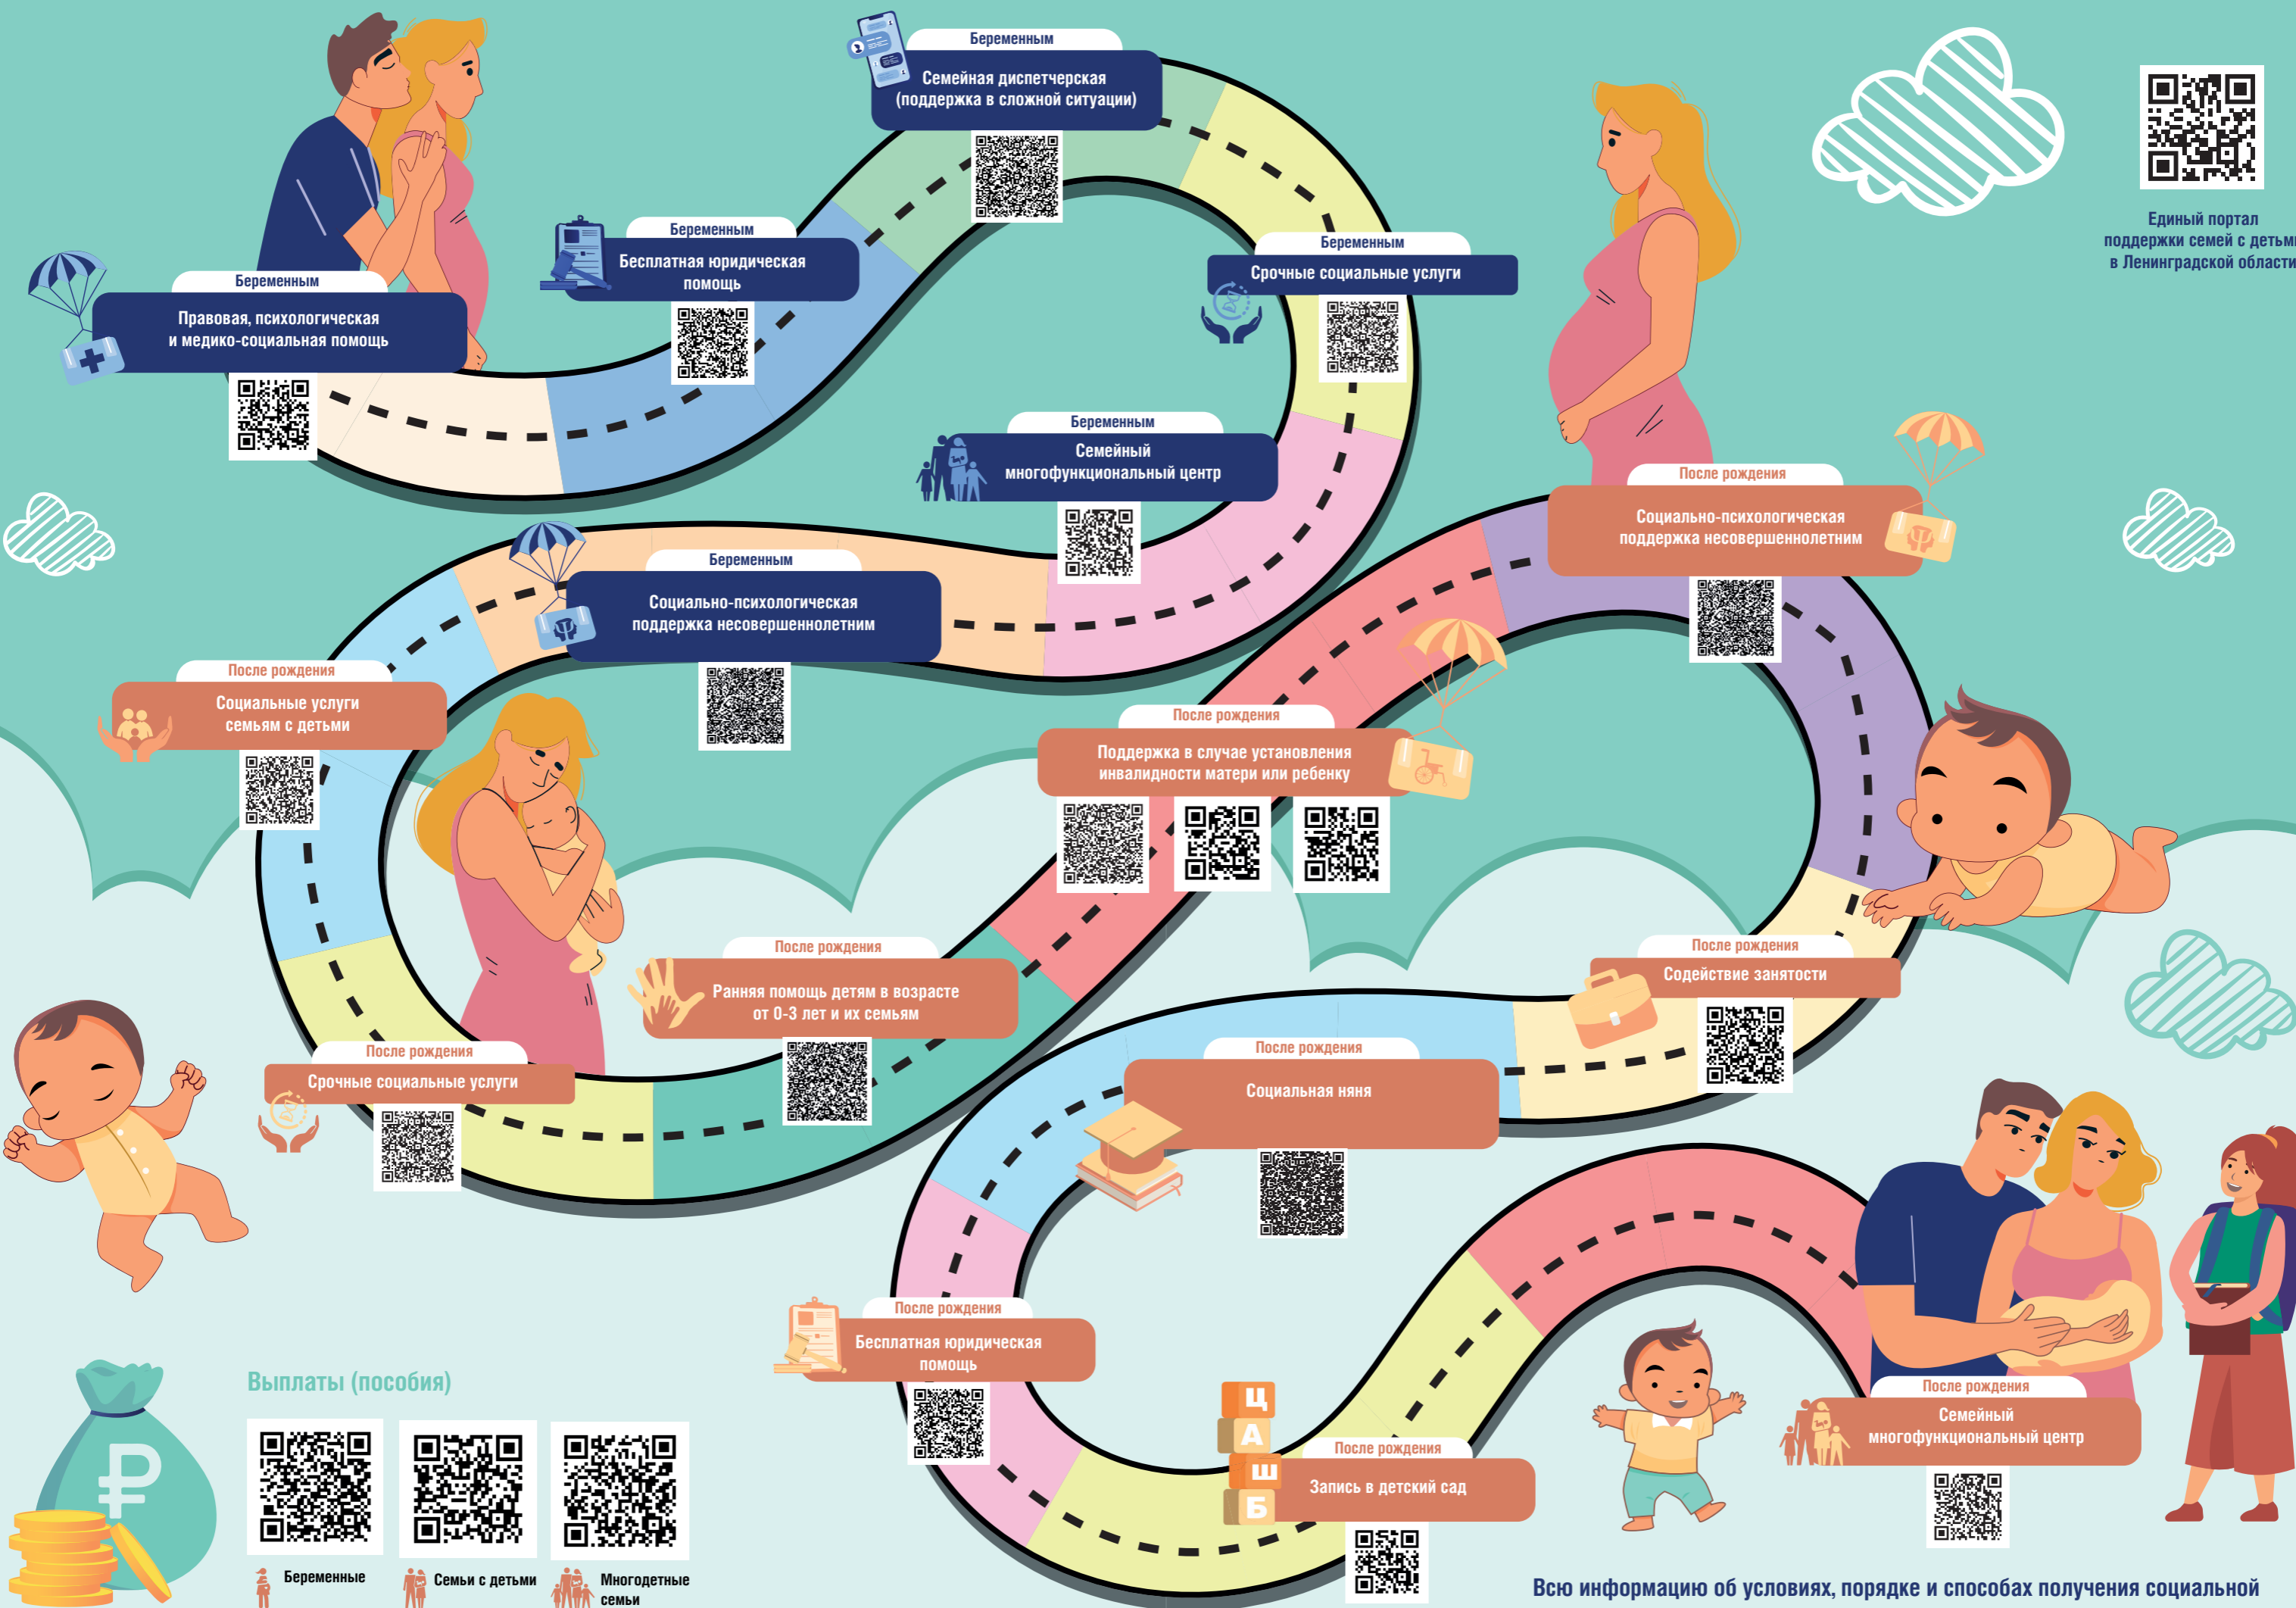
Беременным
Семейная диспетчерская (поддержка в сложной ситуации)

Единый портал поддержки семей с детьми в Ленинградской области

Беременным
Бесплатная юридическая помощь

Беременным
Правовая, психологическая и медико-социальная помощь

Беременным
Срочные социальные услуги

Беременным
Семейный многофункциональный центр

После рождения
Социально-психологическая поддержка несовершеннолетним

Беременным
Социально-психологическая поддержка несовершеннолетним

После рождения
Социальные услуги семьям с детьми

После рождения
Поддержка в случае установления инвалидности матери или ребенку

После рождения
Ранняя помощь детям в возрасте от 0-3 лет и их семьям

После рождения
Содействие занятости

После рождения
Срочные социальные услуги

После рождения
Социальная няня

После рождения
Бесплатная юридическая помощь

Выплаты (пособия)

Беременные
Семьи с детьми
Многодетные семьи

Ц
А
Ш
Б

После рождения
Запись в детский сад

После рождения
Семейный многофункциональный центр

Всю информацию об условиях, порядке и способах получения социальной